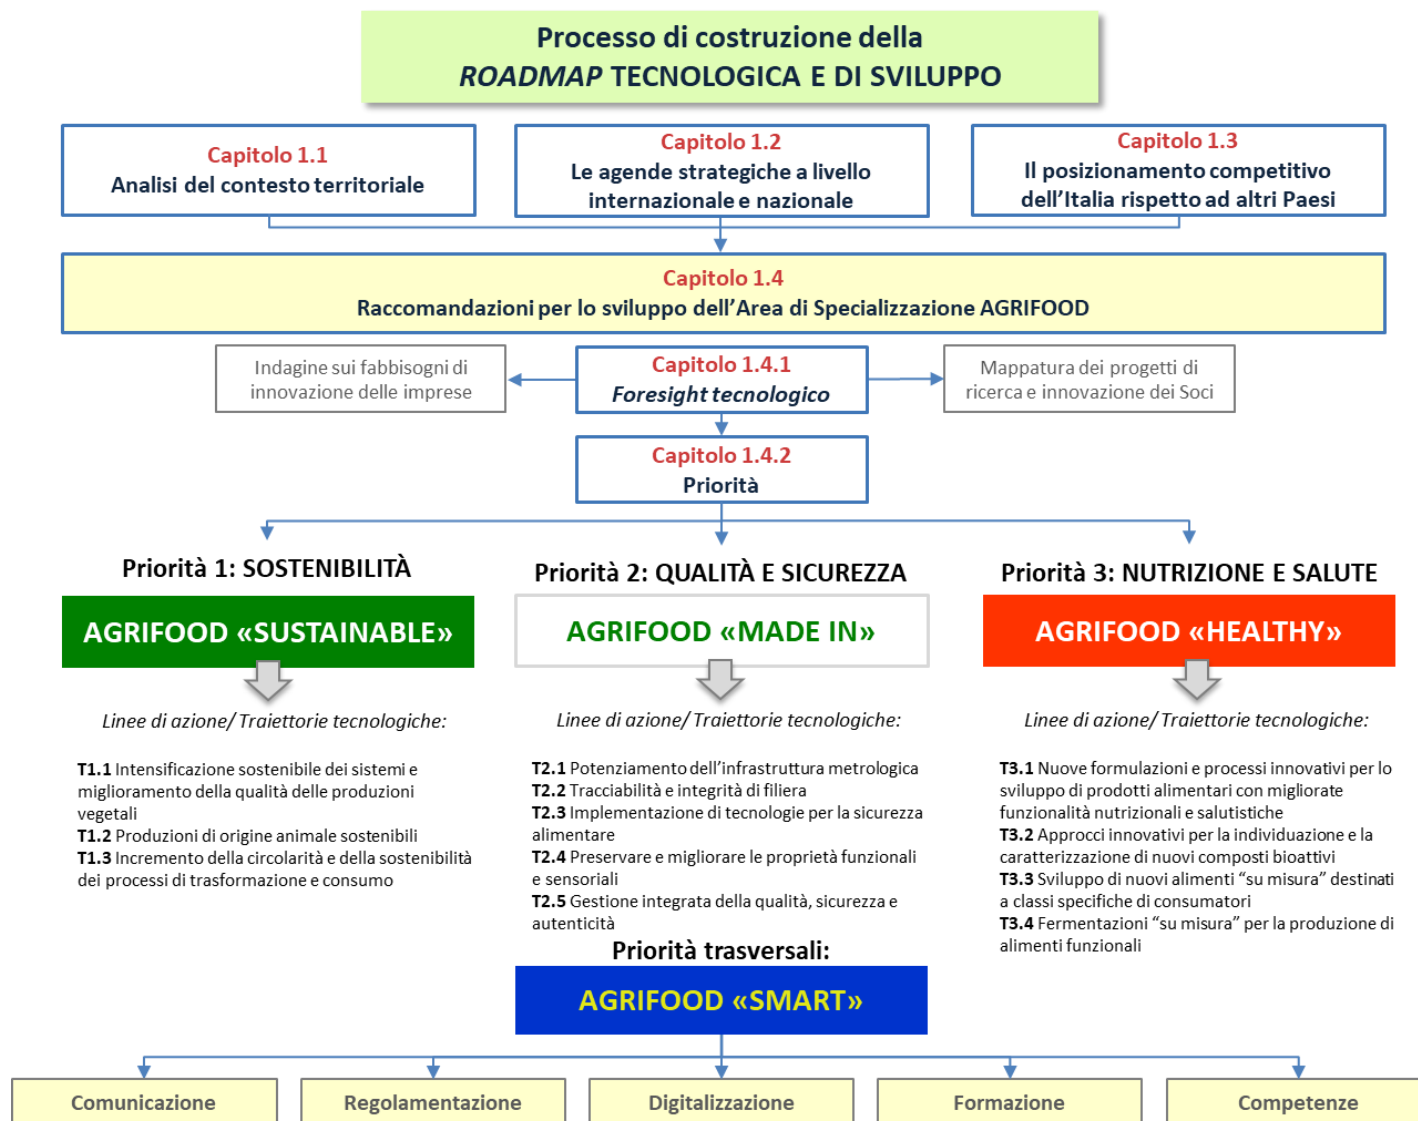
Processo di costruzione della
*ROADMAP* TECNOLOGICA E DI SVILUPPO

Capitolo 1.1
Analisi del contesto territoriale

Capitolo 1.2
Le agende strategiche a livello internazionale e nazionale

Capitolo 1.3
Il posizionamento competitivo dell'Italia rispetto ad altri Paesi

Capitolo 1.4
Raccomandazioni per lo sviluppo dell'Area di Specializzazione AGRIFOOD

Indagine sui fabbisogni di innovazione delle imprese

Capitolo 1.4.1
*Foresight tecnologico*

Mappatura dei progetti di ricerca e innovazione dei Soci

Capitolo 1.4.2
Priorità

Priorità 1: SOSTENIBILITÀ

AGRIFOOD «SUSTAINABLE»

*Linee di azione/ Traiettorie tecnologiche:*

**T1.1** Intensificazione sostenibile dei sistemi e miglioramento della qualità delle produzioni vegetali
**T1.2** Produzioni di origine animale sostenibili
**T1.3** Incremento della circolarità e della sostenibilità dei processi di trasformazione e consumo

Priorità 2: QUALITÀ E SICUREZZA

AGRIFOOD «MADE IN»

*Linee di azione/ Traiettorie tecnologiche:*

**T2.1** Potenziamento dell'infrastruttura metrologica
**T2.2** Tracciabilità e integrità di filiera
**T2.3** Implementazione di tecnologie per la sicurezza alimentare
**T2.4** Preservare e migliorare le proprietà funzionali e sensoriali
**T2.5** Gestione integrata della qualità, sicurezza e autenticità

Priorità 3: NUTRIZIONE E SALUTE

AGRIFOOD «HEALTHY»

*Linee di azione/ Traiettorie tecnologiche:*

**T3.1** Nuove formulazioni e processi innovativi per lo sviluppo di prodotti alimentari con migliorate funzionalità nutrizionali e salutistiche
**T3.2** Approcci innovativi per la individuazione e la caratterizzazione di nuovi composti bioattivi
**T3.3** Sviluppo di nuovi alimenti "su misura" destinati a classi specifiche di consumatori
**T3.4** Fermentazioni "su misura" per la produzione di alimenti funzionali

Priorità trasversali:

AGRIFOOD «SMART»

Comunicazione

Regolamentazione

Digitalizzazione

Formazione

Competenze